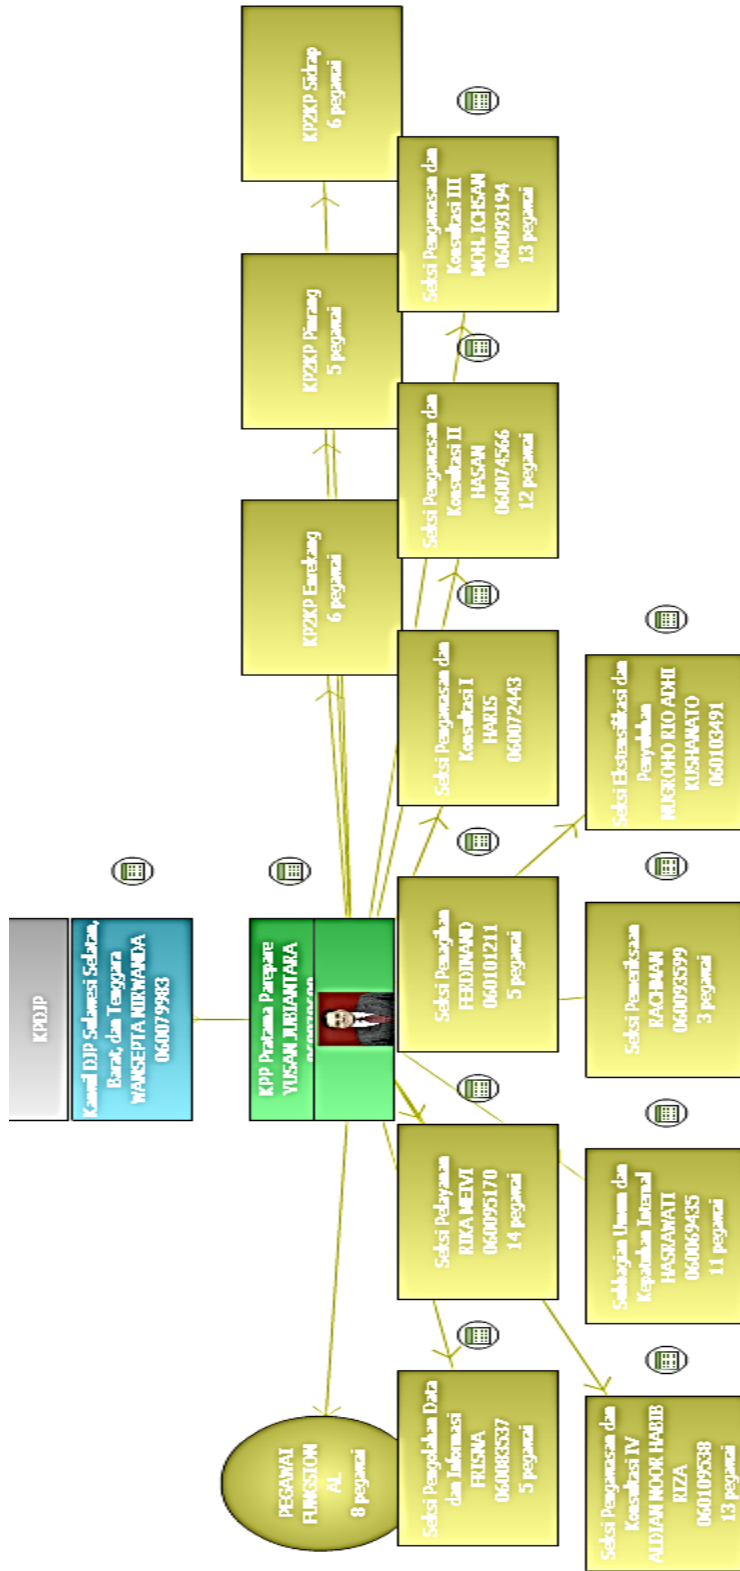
KPDJP

Kanwil DJP Sulawesi Selatan, Barat, dan Tenggara
WANSEPTA NIRWANDA
060079983

KPP Pratama Parepare
YUSAN JURJANTARA
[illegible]

PEGAWAI FUNGSIONAL
8 pegawai

Seksi Pengolahan Data dan Informasi
FRISNA
060083537
5 pegawai

Seksi Pelayanan
RIKA MEIVI
060095170
14 pegawai

Seksi Penagihan
FERDINAND
060101211
5 pegawai

Seksi Pengawasan dan Konsultasi I
HARIS
060072443

Seksi Pengawasan dan Konsultasi II
HASAN
060074566
12 pegawai

Seksi Pengawasan dan Konsultasi III
MOH. ICHSAN
060093194
13 pegawai

KP2KP Enrekang
6 pegawai

KP2KP Pinrang
5 pegawai

KP2KP Sidrap
6 pegawai

Seksi Pengawasan dan Konsultasi IV
ALDIAN NOOR HABIB RIZA
060109538
13 pegawai

Subbagian Umum dan Kepatuhan Internal
HASRAWATI
060069435
11 pegawai

Seksi Pemeriksaan
RACHMAN
060093599
3 pegawai

Seksi Ekstensifikasi dan Penyuluhan
NUGROHO RIO ADHI KUSHARJATO
060103491